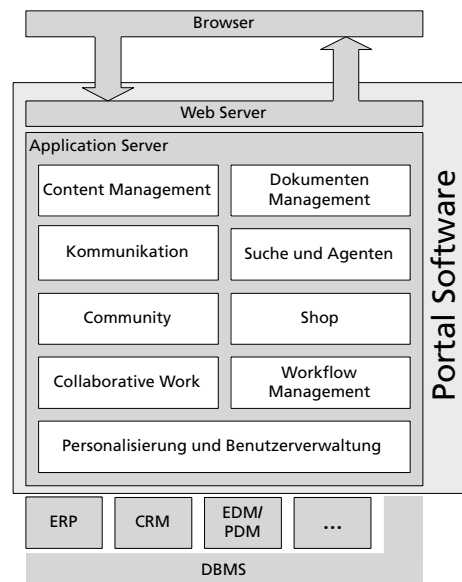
Browser

Web Server

Application Server

Content Management

Dokumenten Management

Kommunikation

Suche und Agenten

Community

Shop

Collaborative Work

Workflow Management

Personalisierung und Benutzerverwaltung

Portal Software

ERP

CRM

EDM/ PDM

...

DBMS